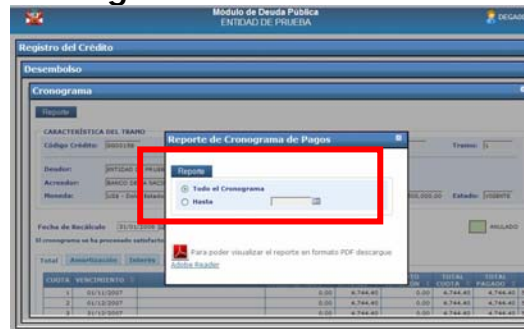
Módulo de Deuda Pública
ENTIDAD DE PRUEBA
DEGAD

Registro del Crédito

Desembolso

Cronograma

Reporte

CARACTERÍSTICA DEL TRAMO

Código Crédito: 0000156

Tramo: 1

Deudor: ENTIDAD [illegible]

Acreedor: BANCO DE LA NACIÓN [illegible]

Moneda: US$ - Dólar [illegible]

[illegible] Estado: VIGENTE

Fecha de Recálculo: 31/01/2008

El cronograma se ha procesado satisfac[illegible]

ANULADO

Total Amortización Interés

CUOTA VENCIMIENTO

| | | | | | | |
|---|---|---|---|---|---|---|
| 1 | 01/12/2007 | 0.00 | 6,744.40 | 0.00 | 6,744.40 | 6,744.40 |
| 2 | 01/12/2007 | 0.00 | 6,744.40 | 0.00 | 6,744.40 | 6,744.40 |
| 3 | 01/12/2007 | 0.00 | 6,744.40 | 0.00 | 6,744.40 | 6,744.40 |

Reporte de Cronograma de Pagos

Reporte

Todo el Cronograma

Hasta

Para poder visualizar el reporte en formato PDF descargue Adobe Reader